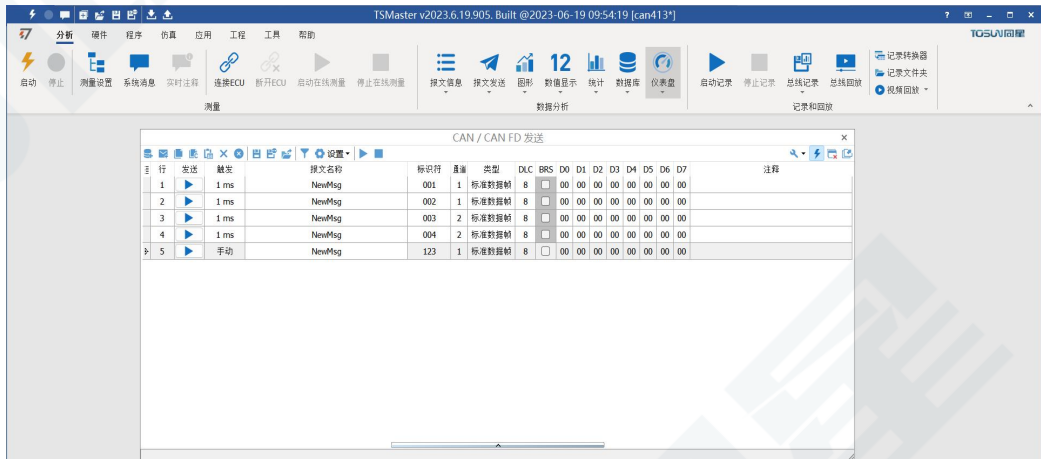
TSMaster v2023.6.19.905. Built @2023-06-19 09:54:19 [can413*]

分析 硬件 程序 仿真 应用 工程 工具 帮助

TOSUN同星

启动 停止 测量设置 系统消息 实时注释 连接ECU 断开ECU 启动在线测量 停止在线测量
测量

报文信息 报文发送 图形 数值显示 统计 数据库 仪表盘
数据分析

启动记录 停止记录 总线记录 总线回放
记录转换器 记录文件夹 视频回放
记录和回放

CAN / CAN FD 发送

设置

| 行 | 发送 | 触发 | 报文名称 | 标识符 | 通道 | 类型 | DLC | BRS | D0 | D1 | D2 | D3 | D4 | D5 | D6 | D7 | 注释 |
|---|---|---|---|---|---|---|---|---|---|---|---|---|---|---|---|---|---|
| 1 | | 1 ms | NewMsg | 001 | 1 | 标准数据帧 | 8 | | 00 | 00 | 00 | 00 | 00 | 00 | 00 | 00 | |
| 2 | | 1 ms | NewMsg | 002 | 1 | 标准数据帧 | 8 | | 00 | 00 | 00 | 00 | 00 | 00 | 00 | 00 | |
| 3 | | 1 ms | NewMsg | 003 | 2 | 标准数据帧 | 8 | | 00 | 00 | 00 | 00 | 00 | 00 | 00 | 00 | |
| 4 | | 1 ms | NewMsg | 004 | 2 | 标准数据帧 | 8 | | 00 | 00 | 00 | 00 | 00 | 00 | 00 | 00 | |
| 5 | | 手动 | NewMsg | 123 | 1 | 标准数据帧 | 8 | | 00 | 00 | 00 | 00 | 00 | 00 | 00 | 00 | |